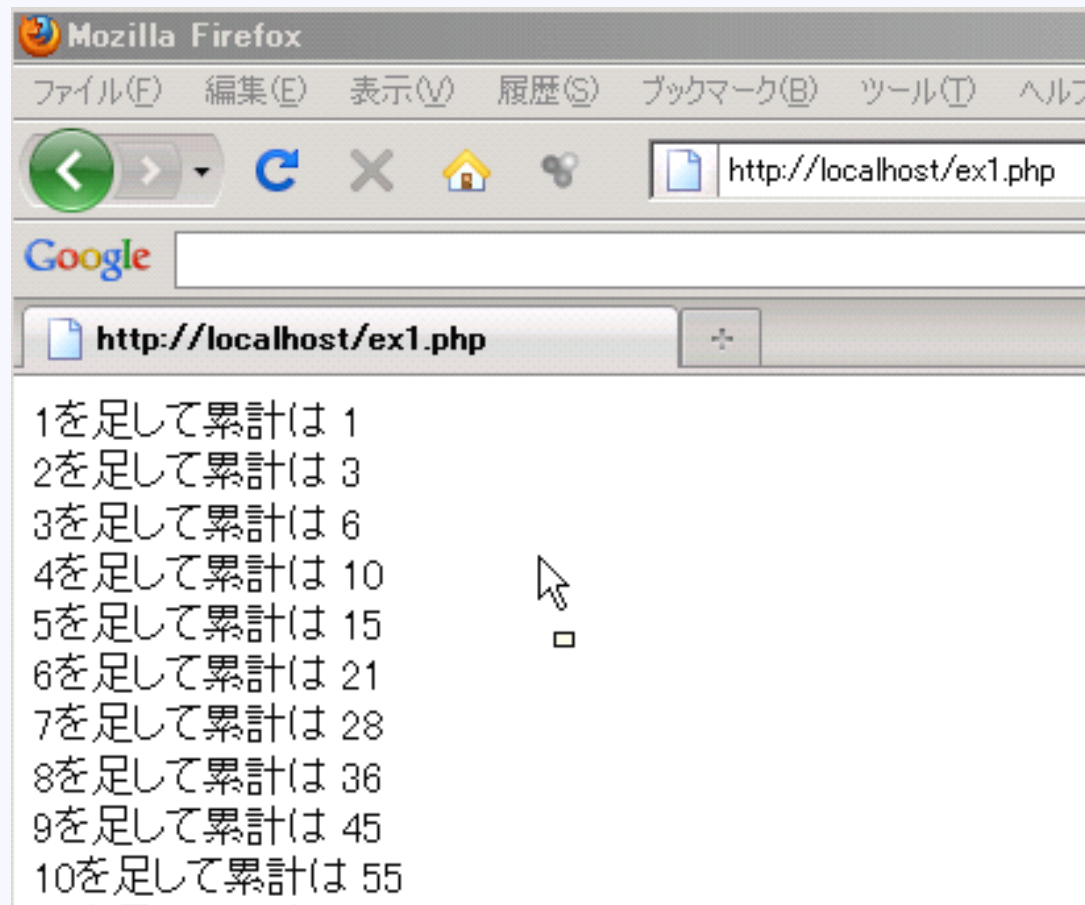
Mozilla Firefox

ファイル(F) 編集(E) 表示(V) 履歴(S) ブックマーク(B) ツール(T) ヘル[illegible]

http://localhost/ex1.php

Google

http://localhost/ex1.php

1を足して累計は 1
2を足して累計は 3
3を足して累計は 6
4を足して累計は 10
5を足して累計は 15
6を足して累計は 21
7を足して累計は 28
8を足して累計は 36
9を足して累計は 45
10を足して累計は 55